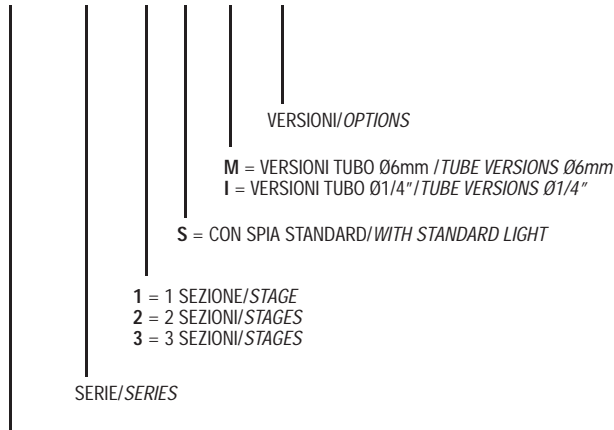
VERSIONI/*OPTIONS*

**M** = VERSIONI TUBO Ø6mm /*TUBE VERSIONS Ø6mm*
**I** = VERSIONI TUBO Ø1/4″/*TUBE VERSIONS Ø1/4″*

**S** = CON SPIA STANDARD/*WITH STANDARD LIGHT*

**1** = 1 SEZIONE/*STAGE*
**2** = 2 SEZIONI/*STAGES*
**3** = 3 SEZIONI/*STAGES*

SERIE/*SERIES*